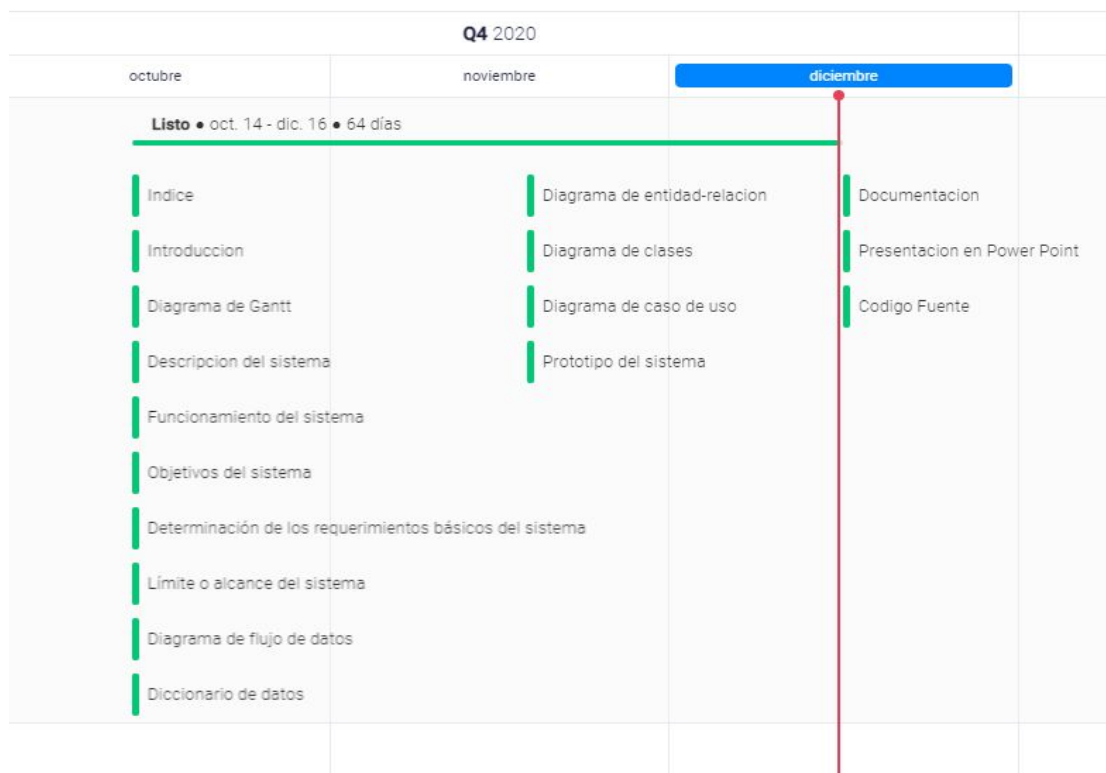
**Q4** 2020

octubre

noviembre

diciembre

**Listo** • oct. 14 - dic. 16 • 64 días

Indice

Introduccion

Diagrama de Gantt

Descripcion del sistema

Funcionamiento del sistema

Objetivos del sistema

Determinación de los requerimientos básicos del sistema

Límite o alcance del sistema

Diagrama de flujo de datos

Diccionario de datos

Diagrama de entidad-relacion

Diagrama de clases

Diagrama de caso de uso

Prototipo del sistema

Documentacion

Presentacion en Power Point

Codigo Fuente